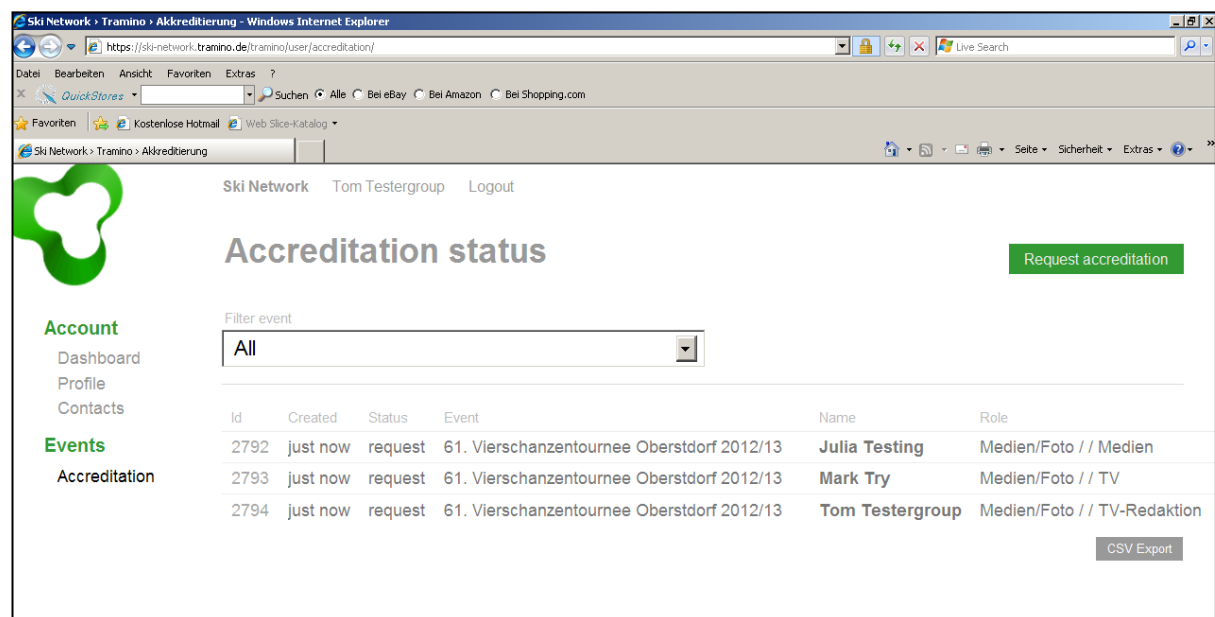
Ski Network › Tramino › Akkreditierung - Windows Internet Explorer

https://ski-network.tramino.de/tramino/user/accreditation/

Live Search

Datei Bearbeiten Ansicht Favoriten Extras ?

QuickStores

Suchen Alle Bei eBay Bei Amazon Bei Shopping.com

Favoriten Kostenlose Hotmail Web Slice-Katalog

Ski Network › Tramino › Akkreditierung

Seite Sicherheit Extras

Ski Network Tom Testergroup Logout

Accreditation status

Request accreditation

Account

Dashboard

Profile

Contacts

Events

Accreditation

Filter event

All

| Id | Created | Status | Event | Name | Role |
|---|---|---|---|---|---|
| 2792 | just now | request | 61. Vierschanzentournee Oberstdorf 2012/13 | Julia Testing | Medien/Foto / / Medien |
| 2793 | just now | request | 61. Vierschanzentournee Oberstdorf 2012/13 | Mark Try | Medien/Foto / / TV |
| 2794 | just now | request | 61. Vierschanzentournee Oberstdorf 2012/13 | Tom Testergroup | Medien/Foto / / TV-Redaktion |

CSV Export